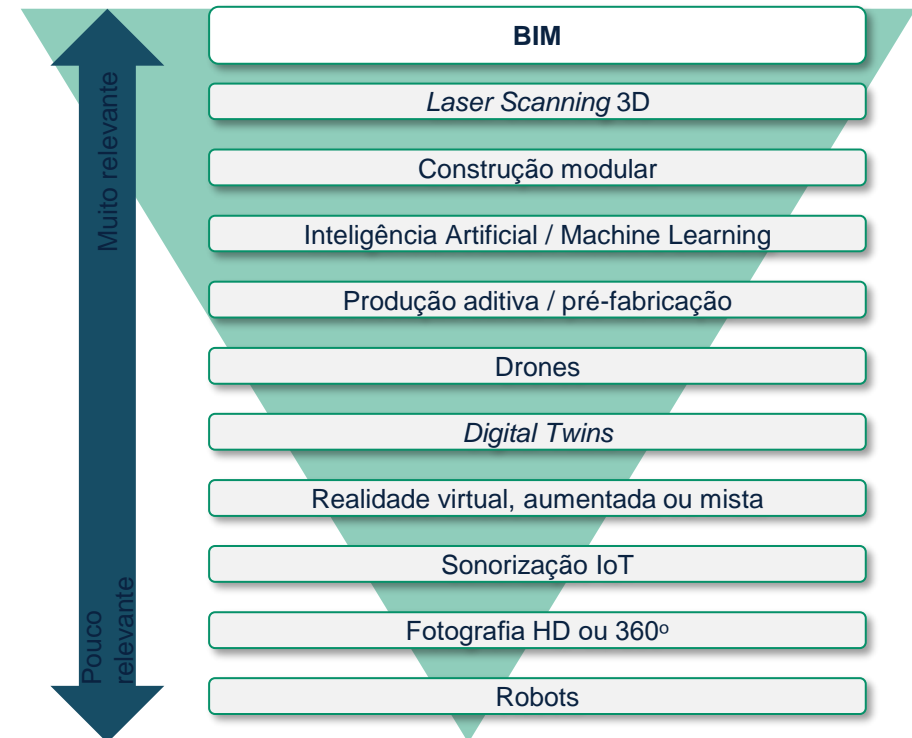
Muito relevante

Pouco relevante

BIM

Laser Scanning 3D

Construção modular

Inteligência Artificial / Machine Learning

Produção aditiva / pré-fabricação

Drones

Digital Twins

Realidade virtual, aumentada ou mista

Sonorização IoT

Fotografia HD ou 360º

Robots